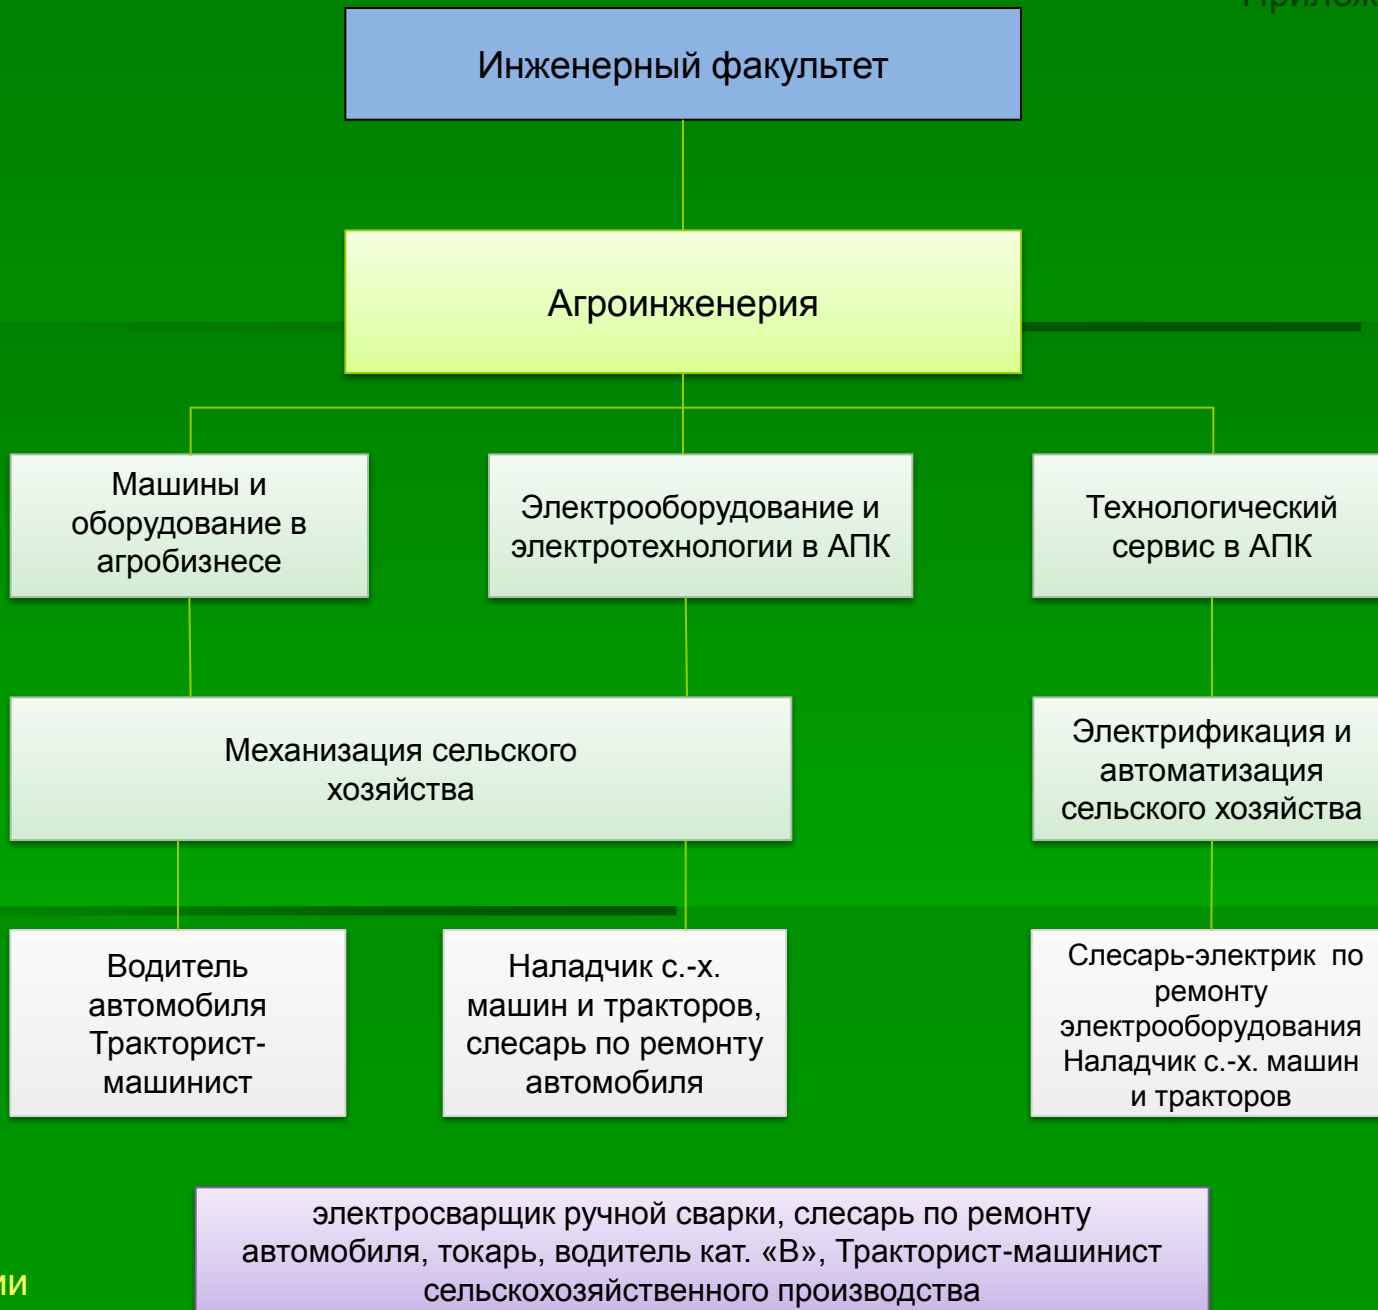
Прилож

Инженерный факультет

Агроинженерия

Машины и оборудование в агробизнесе

Электрооборудование и электротехнологии в АПК

Технологический сервис в АПК

Механизация сельского хозяйства

Электрификация и автоматизация сельского хозяйства

Водитель автомобиля Тракторист-машинист

Наладчик с.-х. машин и тракторов, слесарь по ремонту автомобиля

Слесарь-электрик по ремонту электрооборудования Наладчик с.-х. машин и тракторов

электросварщик ручной сварки, слесарь по ремонту автомобиля, токарь, водитель кат. «В», Тракторист-машинист сельскохозяйственного производства

ми